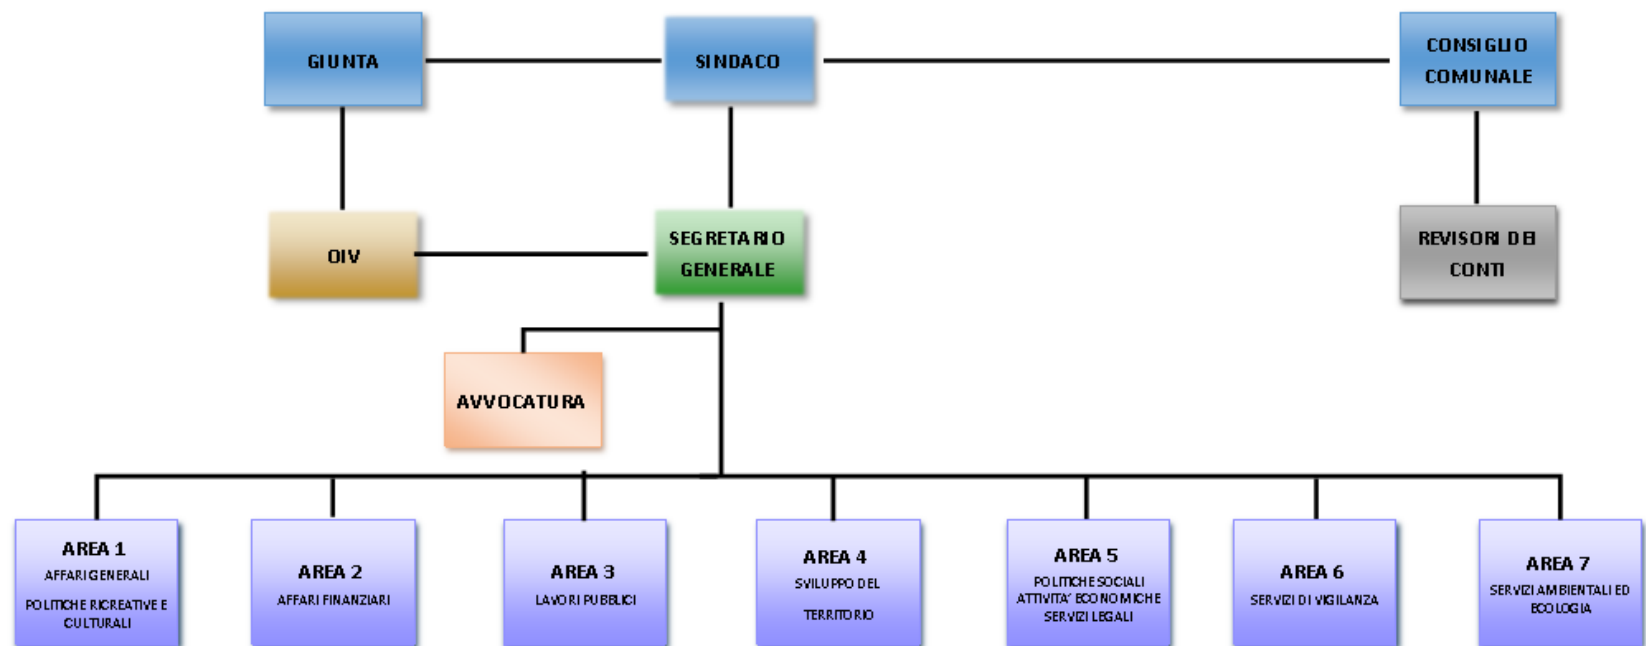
GIUNTA

SINDACO

CONSIGLIO COMUNALE

OIV

SEGRETARIO GENERALE

REVISORI DEI CONTI

AVVOCATURA

AREA 1
AFFARI GENERALI
POLITICHE RICREATIVE E CULTURALI

AREA 2
AFFARI FINANZIARI

AREA 3
LAVORI PUBBLICI

AREA 4
SVILUPPO DEL TERRITORIO

AREA 5
POLITICHE SOCIALI
ATTIVITA' ECONOMICHE
SERVIZI LEGALI

AREA 6
SERVIZI DI VIGILANZA

AREA 7
SERVIZI AMBIENTALI ED ECOLOGIA